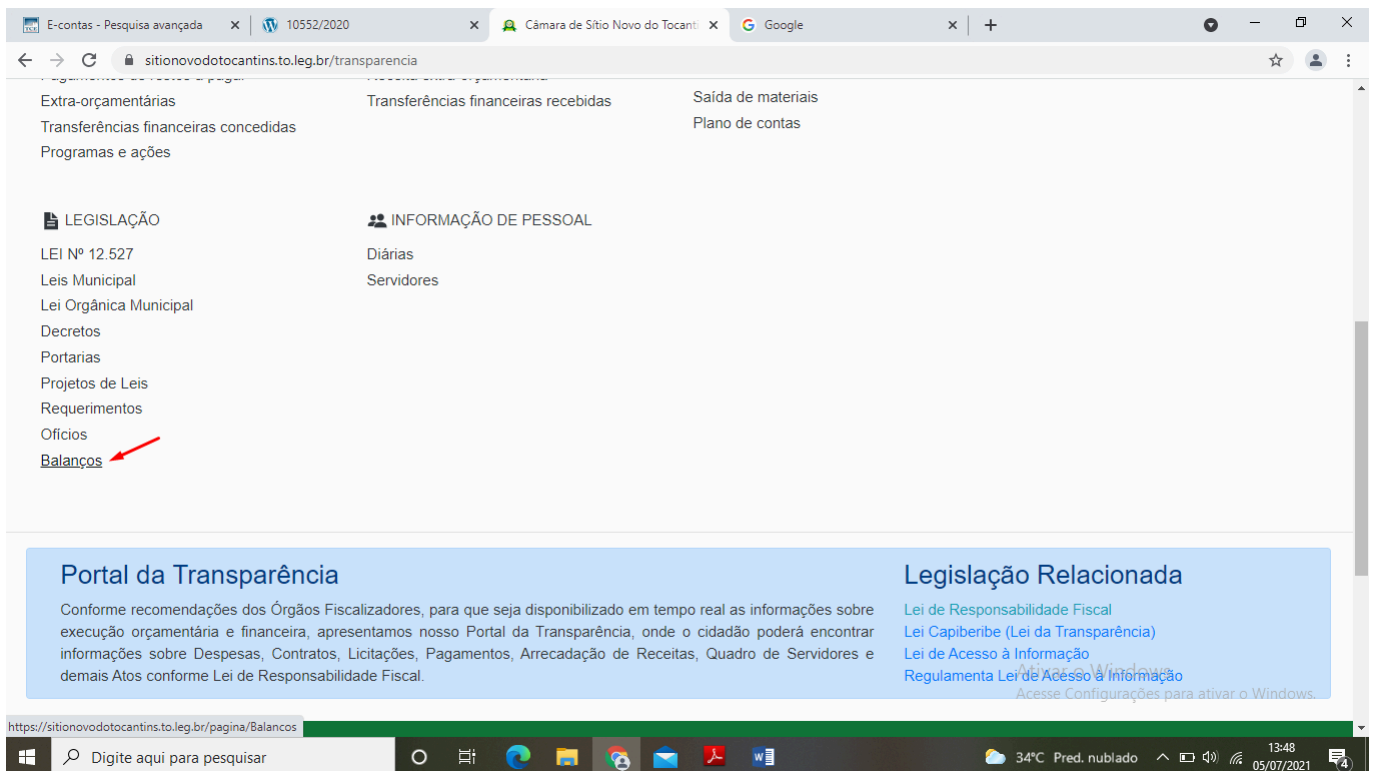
E-contas - Pesquisa avançada ×
10552/2020 ×
Câmara de Sítio Novo do Tocant ×
Google ×
+

sitionovodotocantins.to.leg.br/transparencia

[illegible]
Extra-orçamentárias
Transferências financeiras concedidas
Programas e ações

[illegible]
Transferências financeiras recebidas

Saída de materiais
Plano de contas

LEGISLAÇÃO
LEI Nº 12.527
Leis Municipal
Lei Orgânica Municipal
Decretos
Portarias
Projetos de Leis
Requerimentos
Ofícios
Balanços

INFORMAÇÃO DE PESSOAL
Diárias
Servidores

Portal da Transparência

Conforme recomendações dos Órgãos Fiscalizadores, para que seja disponibilizado em tempo real as informações sobre execução orçamentária e financeira, apresentamos nosso Portal da Transparência, onde o cidadão poderá encontrar informações sobre Despesas, Contratos, Licitações, Pagamentos, Arrecadação de Receitas, Quadro de Servidores e demais Atos conforme Lei de Responsabilidade Fiscal.

Legislação Relacionada
Lei de Responsabilidade Fiscal
Lei Capiberibe (Lei da Transparência)
Lei de Acesso à Informação
Regulamenta Lei de Acesso à Informação

Ativar o Windows
Acesse Configurações para ativar o Windows.

https://sitionovodotocantins.to.leg.br/pagina/Balancos

Digite aqui para pesquisar
34°C Pred. nublado
13:48
05/07/2021
4